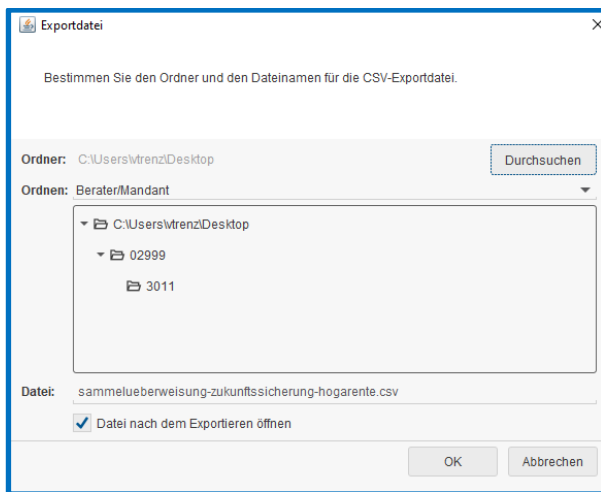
Exportdatei

Bestimmen Sie den Ordner und den Dateinamen für die CSV-Exportdatei.

Ordner: C:\Users\vtrenz\Desktop
Durchsuchen
Ordnen: Berater/Mandant

C:\Users\vtrenz\Desktop
02999
3011

Datei: sammelueberweisung-zukunftssicherung-hogarente.csv

Datei nach dem Exportieren öffnen

OK
Abbrechen